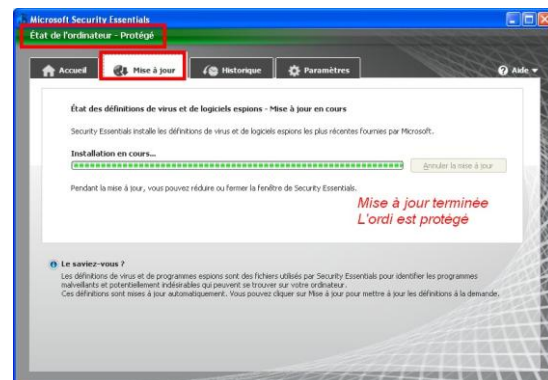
Microsoft Security Essentials

État de l'ordinateur - Protégé

Accueil | Mise à jour | Historique | Paramètres | Aide

État des définitions de virus et de logiciels espions - Mise à jour en cours

Security Essentials installe les définitions de virus et de logiciels espions les plus récentes fournies par Microsoft.

Installation en cours...

Annuler la mise à jour

Pendant la mise à jour, vous pouvez réduire ou fermer la fenêtre de Security Essentials.

Mise à jour terminée
L'ordi est protégé

Le saviez-vous ?
Les définitions de virus et de programmes espions sont des fichiers utilisés par Security Essentials pour identifier les programmes malveillants et potentiellement indésirables qui peuvent se trouver sur votre ordinateur.
Ces définitions sont mises à jour automatiquement. Vous pouvez cliquer sur Mise à jour pour mettre à jour les définitions à la demande.